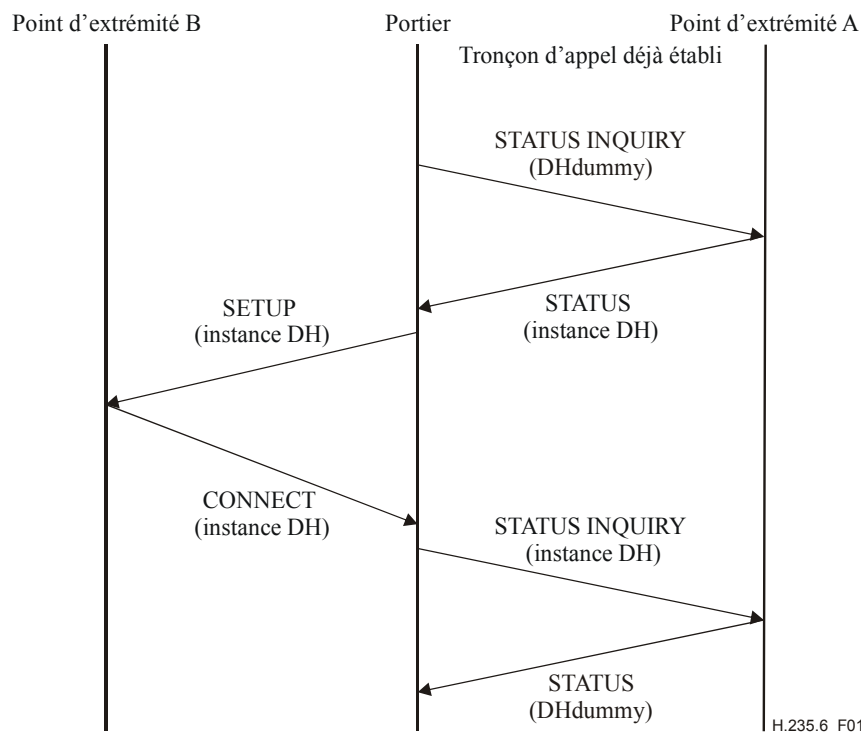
Point d'extrémité B

Portier

Point d'extrémité A

Tronçon d'appel déjà établi

STATUS INQUIRY
(DHdummy)

STATUS
(instance DH)

SETUP
(instance DH)

CONNECT
(instance DH)

STATUS INQUIRY
(instance DH)

STATUS
(DHdummy)

H.235.6 F01